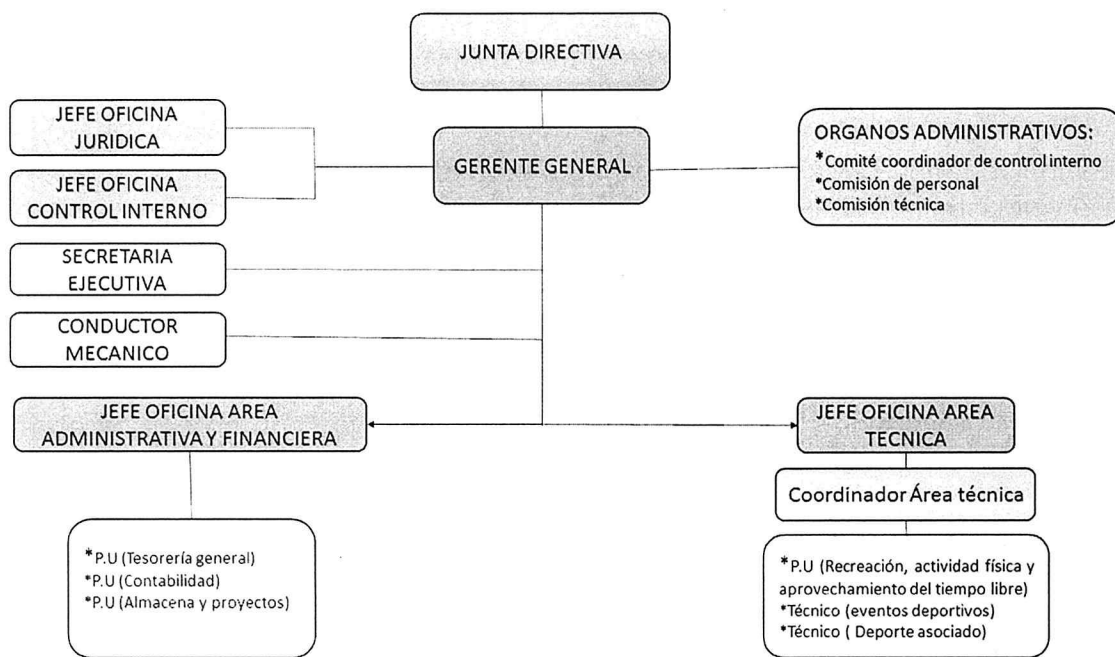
JUNTA DIRECTIVA

JEFE OFICINA JURIDICA

JEFE OFICINA CONTROL INTERNO

GERENTE GENERAL

ORGANOS ADMINISTRATIVOS:
*Comité coordinador de control interno
*Comisión de personal
*Comisión técnica

SECRETARIA EJECUTIVA

CONDUCTOR MECANICO

JEFE OFICINA AREA ADMINISTRATIVA Y FINANCIERA

JEFE OFICINA AREA TECNICA

Coordinador Área técnica

*P.U (Tesorería general)
*P.U (Contabilidad)
*P.U (Almacena y proyectos)

*P.U (Recreación, actividad física y aprovechamiento del tiempo libre)
*Técnico (eventos deportivos)
*Técnico ( Deporte asociado)